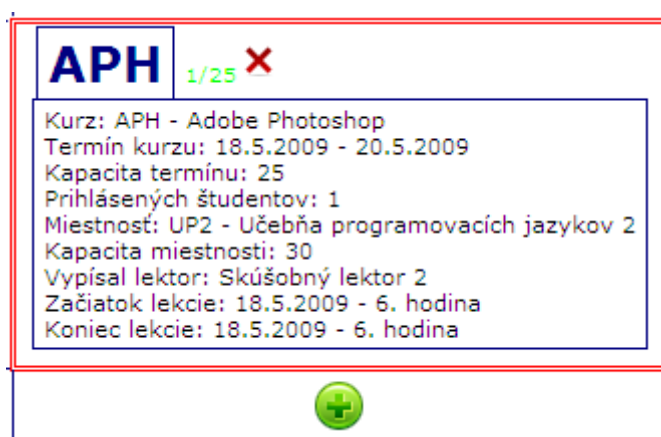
APH 1/25

Kurz: APH - Adobe Photoshop
Termín kurzu: 18.5.2009 - 20.5.2009
Kapacita termínu: 25
Prihlásených študentov: 1
Miestnosť: UP2 - Učebňa programovacích jazykov 2
Kapacita miestnosti: 30
Vypísal lektor: Skúšobný lektor 2
Začiatok lekcie: 18.5.2009 - 6. hodina
Koniec lekcie: 18.5.2009 - 6. hodina